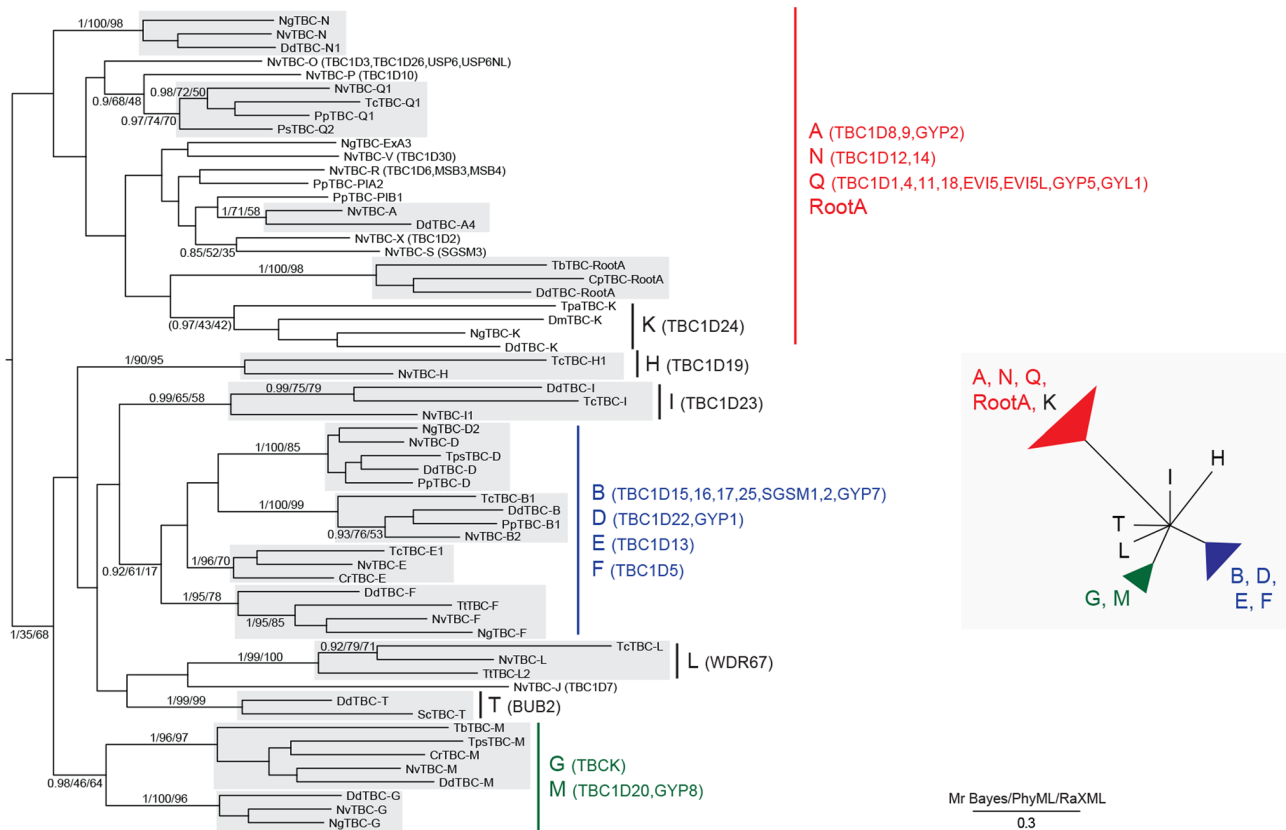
1/100/98
NgTBC-N
NvTBC-N
DdTBC-N1
NvTBC-O (TBC1D3,TBC1D26,USP6,USP6NL)
NvTBC-P (TBC1D10)
0.98/72/50
0.9/68/48
NvTBC-Q1
TcTBC-Q1
PpTBC-Q1
0.97/74/70
PsTBC-Q2
NgTBC-ExA3
NvTBC-V (TBC1D30)
NvTBC-R (TBC1D6,MSB3,MSB4)
PpTBC-PIA2
PpTBC-PIB1
1/71/58
NvTBC-A
DdTBC-A4
NvTBC-X (TBC1D2)
0.85/52/35
NvTBC-S (SGSM3)
1/100/98
TbTBC-RootA
CpTBC-RootA
DdTBC-RootA
TpaTBC-K
(0.97/43/42)
DmTBC-K
NgTBC-K
DdTBC-K
K (TBC1D24)
A (TBC1D8,9,GYP2)
N (TBC1D12,14)
Q (TBC1D1,4,11,18,EVI5,EVI5L,GYP5,GYL1)
RootA
1/90/95
TcTBC-H1
NvTBC-H
H (TBC1D19)
0.99/65/58
0.99/75/79
DdTBC-I
TcTBC-I
NvTBC-I1
I (TBC1D23)
NgTBC-D2
NvTBC-D
1/100/85
TpsTBC-D
DdTBC-D
PpTBC-D
1/100/99
TcTBC-B1
DdTBC-B
PpTBC-B1
0.93/76/53
NvTBC-B2
B (TBC1D15,16,17,25,SGSM1,2,GYP7)
D (TBC1D22,GYP1)
E (TBC1D13)
F (TBC1D5)
1/96/70
TcTBC-E1
NvTBC-E
0.92/61/17
CrTBC-E
1/95/78
DdTBC-F
TtTBC-F
1/95/85
NvTBC-F
NgTBC-F
1/35/68
0.92/79/71
TcTBC-L
1/99/100
NvTBC-L
TtTBC-L2
L (WDR67)
NvTBC-J (TBC1D7)
1/99/99
DdTBC-T
ScTBC-T
T (BUB2)
TbTBC-M
1/96/97
TpsTBC-M
CrTBC-M
NvTBC-M
DdTBC-M
0.98/46/64
1/100/96
DdTBC-G
NvTBC-G
NgTBC-G
G (TBCK)
M (TBC1D20,GYP8)
A, N, Q,
RootA, K
H
I
T
L
G, M
B, D,
E, F
Mr Bayes/PhyML/RaXML
0.3